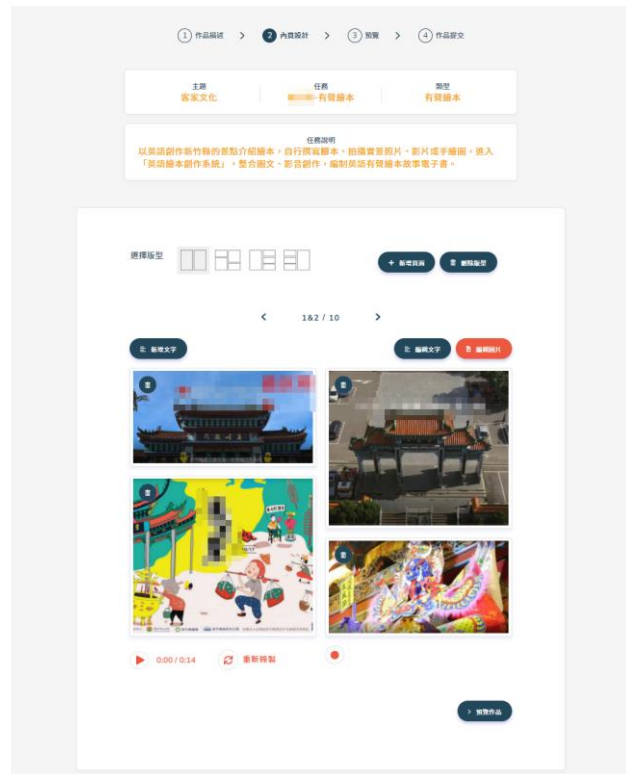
1 作品描述 > 2 內頁設計 > 3 預覽 > 4 作品提交

主題
客家文化

任務
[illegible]有聲繪本

類型
有聲繪本

任務說明
以英語創作新竹縣的景點介紹繪本，自行撰寫腳本，拍攝實景照片，影片或手繪圖，進入「英語繪本創作系統」，整合圖文、影音創作，編制英語有聲繪本故事電子書。

選擇版型

+ 新增頁面

刪除版型

< 1&2 / 10 >

新增文字

編輯文字

編輯照片

0:00 / 0:14

重新錄製

> 預覽作品